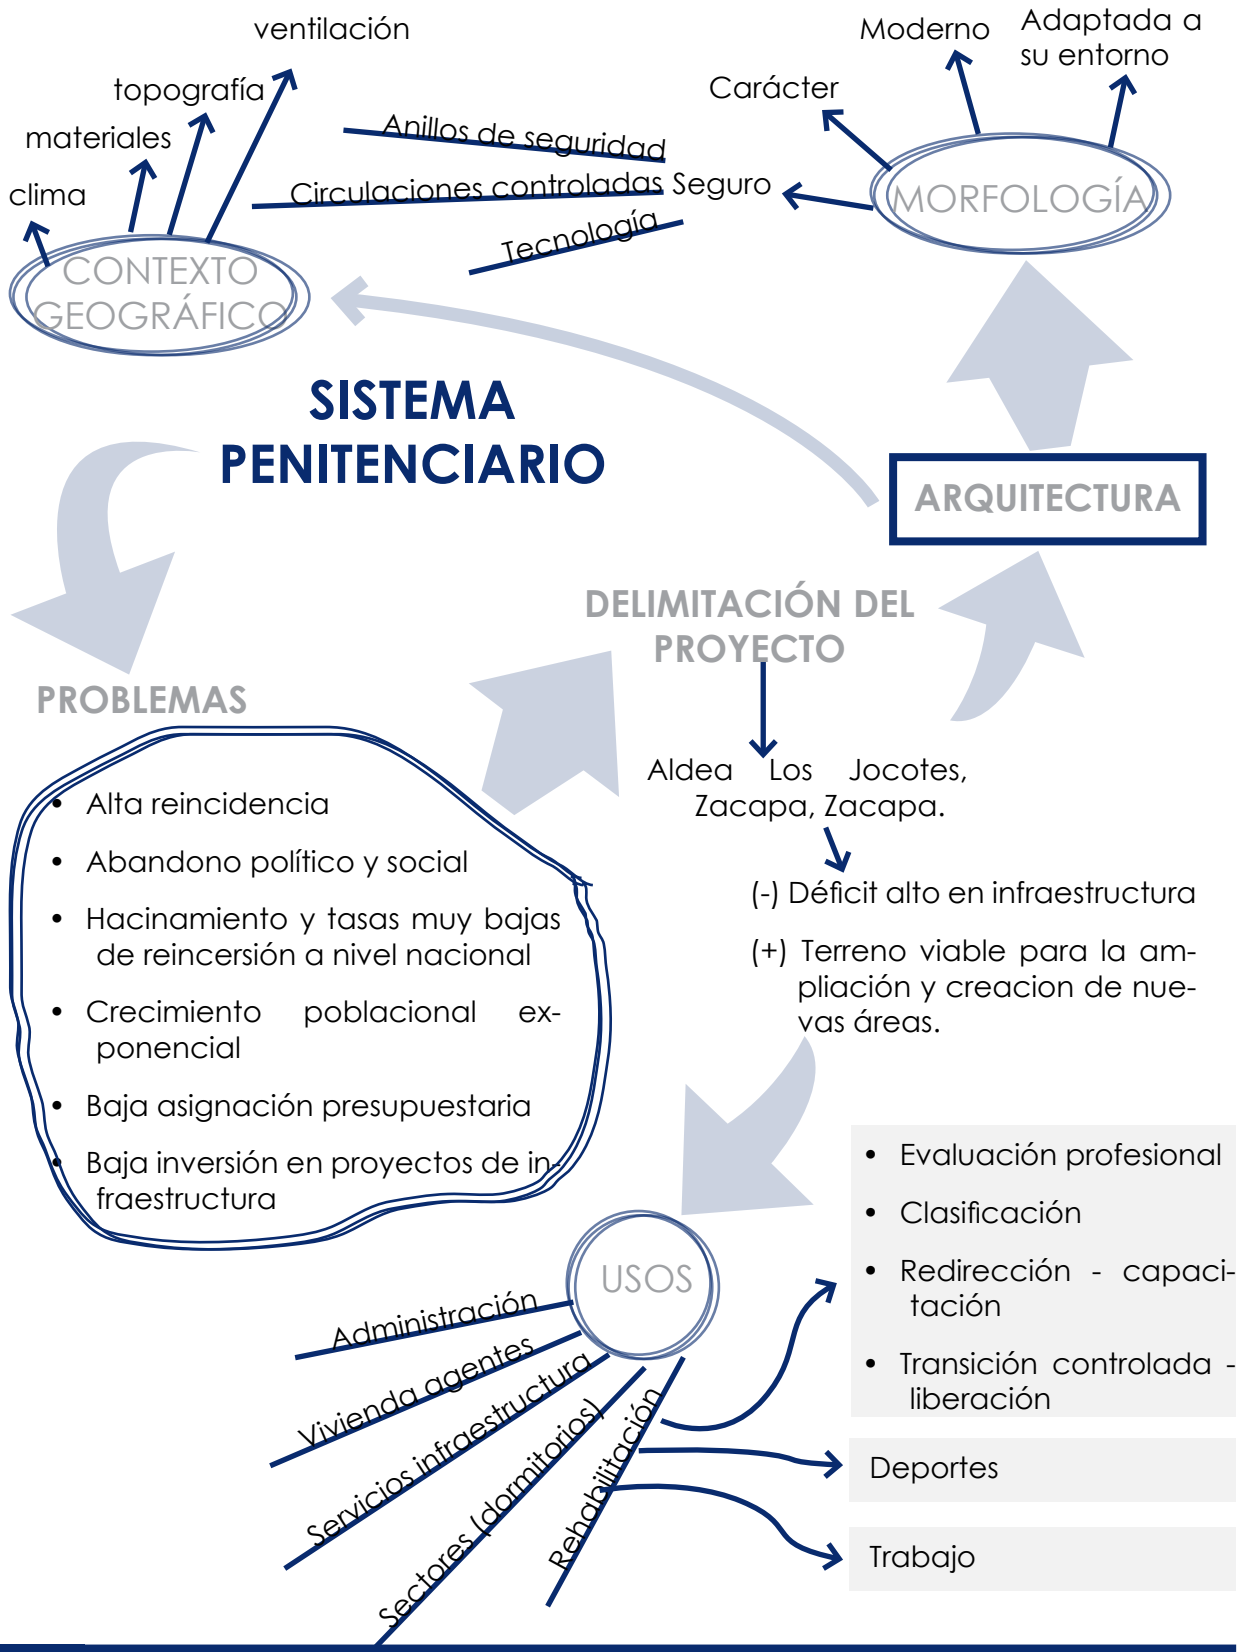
ventilación
topografía
materiales
clima
Anillos de seguridad
Circulaciones controladas Seguro
Tecnología
Moderno
Adaptada a su entorno
Carácter
MORFOLOGÍA
CONTEXTO GEOGRÁFICO

SISTEMA PENITENCIARIO

ARQUITECTURA

DELIMITACIÓN DEL PROYECTO

PROBLEMAS

- Alta reincidencia
- Abandono político y social
- Hacinamiento y tasas muy bajas de reincersión a nivel nacional
- Crecimiento poblacional exponencial
- Baja asignación presupuestaria
- Baja inversión en proyectos de infraestructura

Aldea Los Jocotes, Zacapa, Zacapa.

(-) Déficit alto en infraestructura

(+) Terreno viable para la ampliación y creacion de nuevas áreas.

USOS
Administración
Vivienda agentes
Servicios infraestructura
Sectores (dormitorios)
Rehabilitación

- Evaluación profesional
- Clasificación
- Redirección - capacitación
- Transición controlada - liberación

Deportes

Trabajo